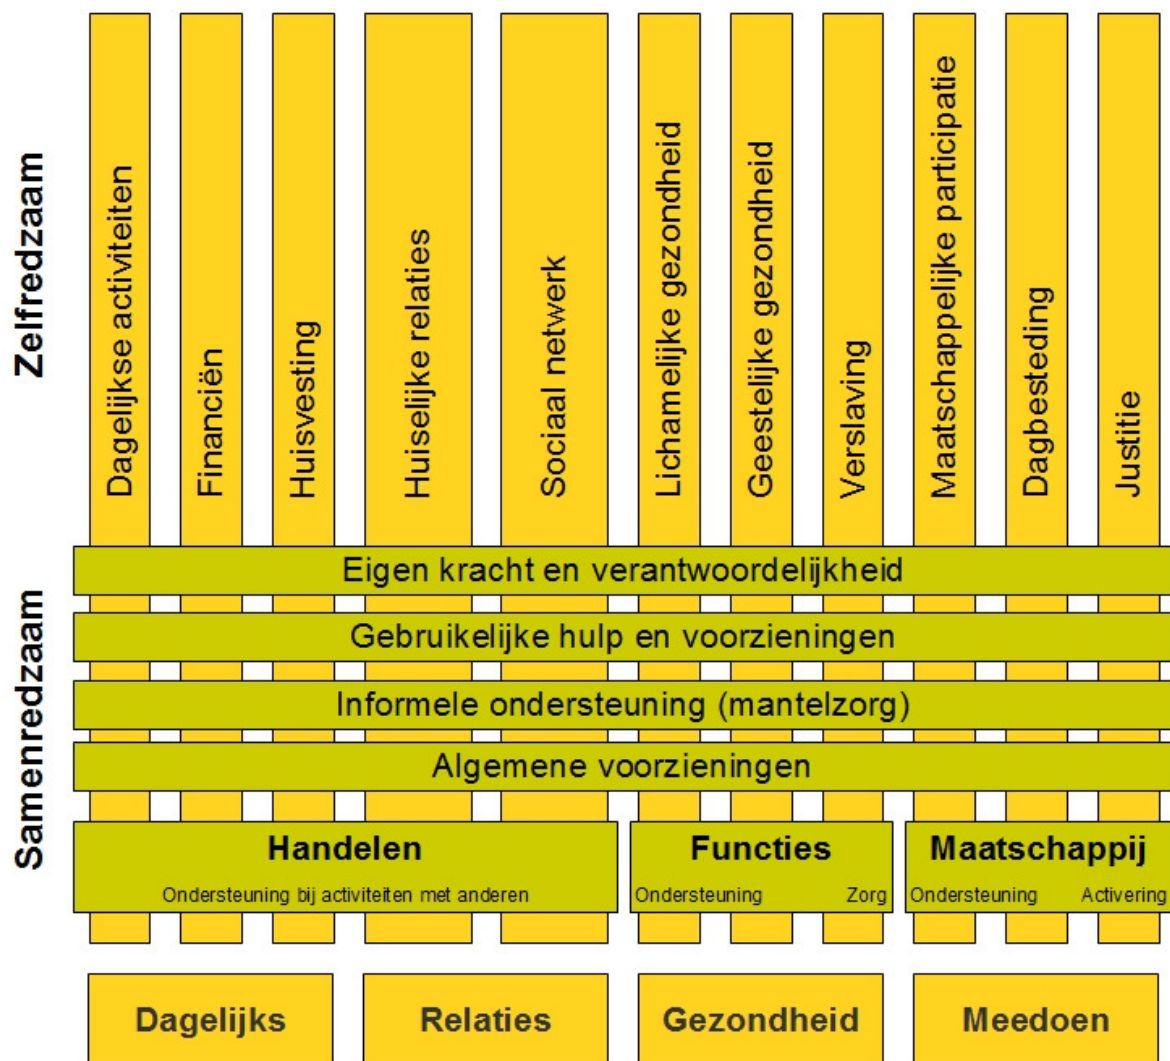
Zelfredzaam

Dagelijkse activiteiten

Financiën

Huisvesting

Huiselijke relaties

Sociaal netwerk

Lichamelijke gezondheid

Geestelijke gezondheid

Verslaving

Maatschappelijke participatie

Dagbesteding

Justitie

Samenredzaam

Eigen kracht en verantwoordelijkheid

Gebruikelijke hulp en voorzieningen

Informele ondersteuning (mantelzorg)

Algemene voorzieningen

Handelen
Ondersteuning bij activiteiten met anderen

Functies
Ondersteuning Zorg

Maatschappij
Ondersteuning Activering

Dagelijks

Relaties

Gezondheid

Meedoen